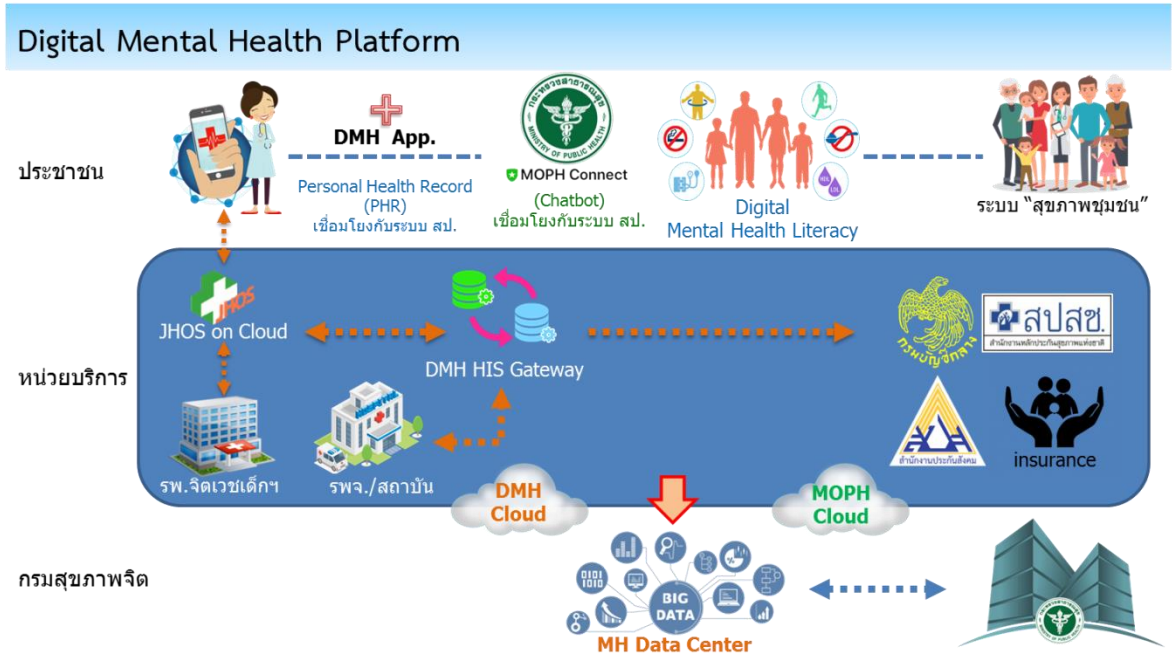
Digital Mental Health Platform

ประชาชน

DMH App.

Personal Health Record (PHR) เชื่อมโยงกับระบบ สป.

กระทรวงสาธารณสุข MINISTRY OF PUBLIC HEALTH

MOPH Connect

(Chatbot) เชื่อมโยงกับระบบ สป.

Digital Mental Health Literacy

ระบบ “สุขภาพชุมชน”

JHOS

JHOS on Cloud

DMH HIS Gateway

กรมบัญชีกลาง

สปสช.

สำนักงานหลักประกันสุขภาพแห่งชาติ

หน่วยบริการ

สำนักงานประกันสังคม

insurance

รพ.จิตเวชเด็กฯ

รพจ./สถาบัน

DMH Cloud

MOPH Cloud

กรมสุขภาพจิต

BIG DATA

MH Data Center